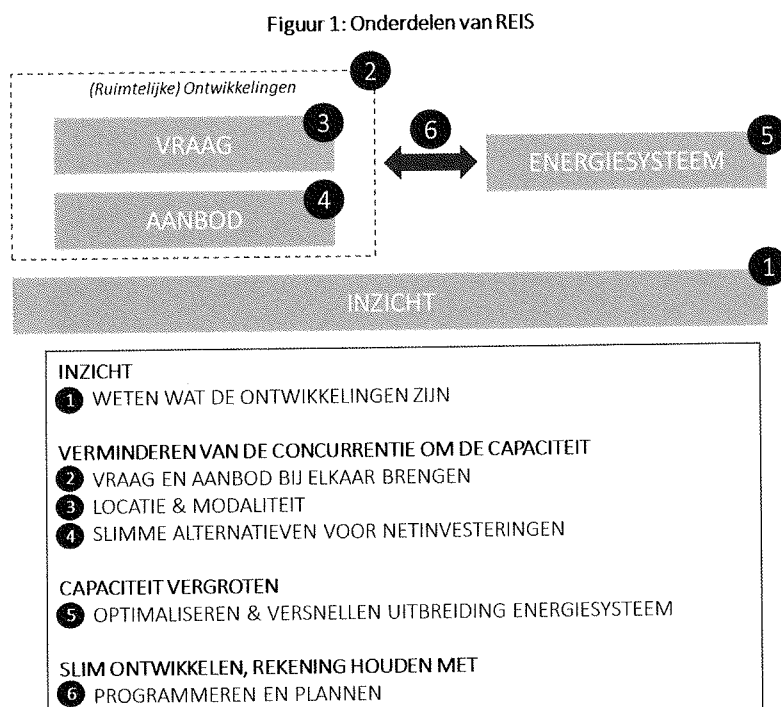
Figuur 1: Onderdelen van REIS

2
(Ruimtelijke) Ontwikkelingen

VRAAG 3

AANBOD 4

6

ENERGIESYSTEEM 5

INZICHT 1

INZICHT
1 WETEN WAT DE ONTWIKKELINGEN ZIJN

VERMINDEREN VAN DE CONCURRENTIE OM DE CAPACITEIT
2 VRAAG EN AANBOD BIJ ELKAAR BRENGEN
3 LOCATIE & MODALITEIT
4 SLIMME ALTERNATIEVEN VOOR NETINVESTERINGEN

CAPACITEIT VERGROTEN
5 OPTIMALISEREN & VERSNELLEN UITBREIDING ENERGIESYSTEEM

SLIM ONTWIKKELEN, REKENING HOUDEN MET
6 PROGRAMMEREN EN PLANNEN